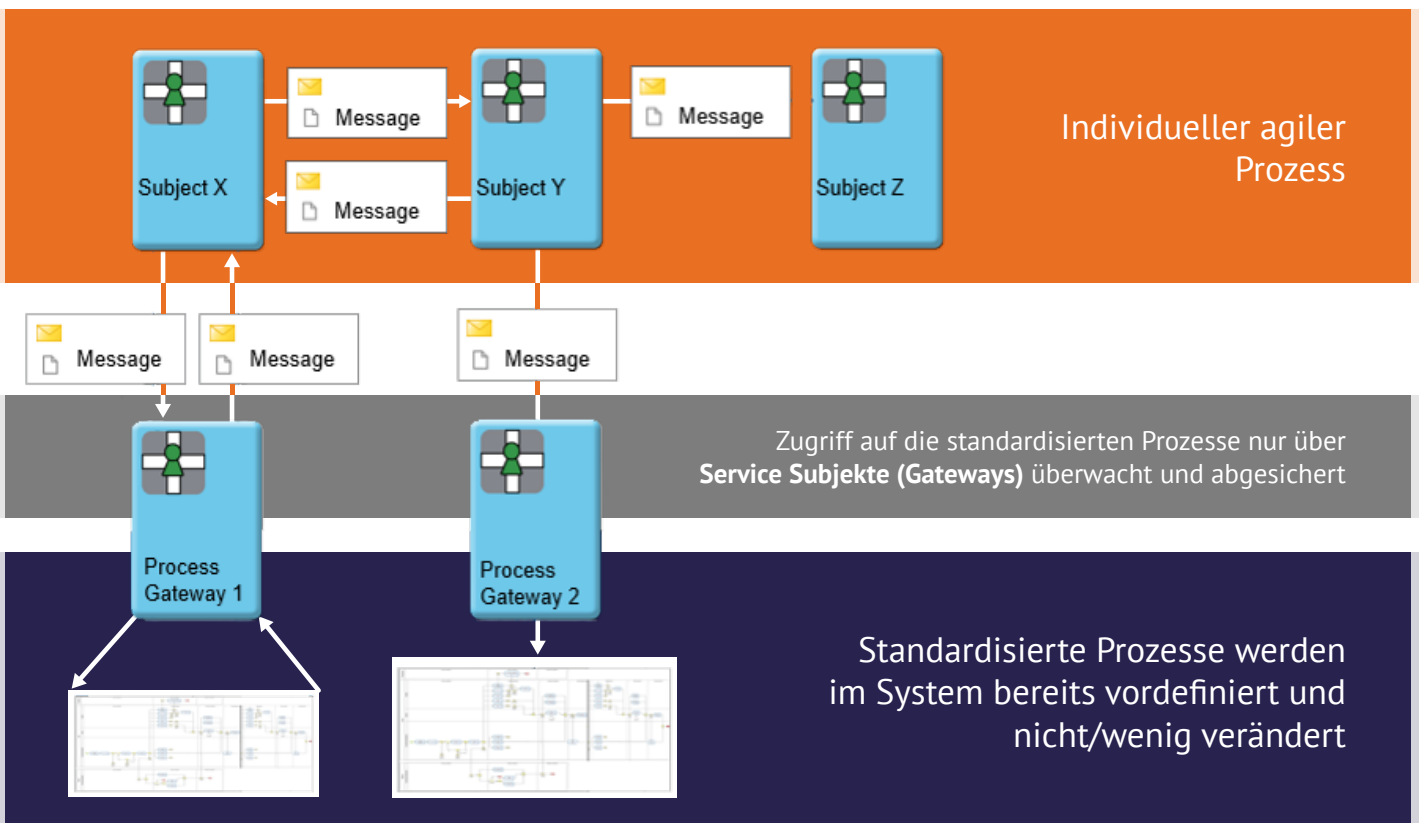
Subject X

Message

Message

Subject Y

Message

Subject Z

Individueller agiler Prozess

Message

Message

Message

Zugriff auf die standardisierten Prozesse nur über **Service Subjekte (Gateways)** überwacht und abgesichert

Process Gateway 1

Process Gateway 2

Standardisierte Prozesse werden im System bereits vordefiniert und nicht/wenig verändert